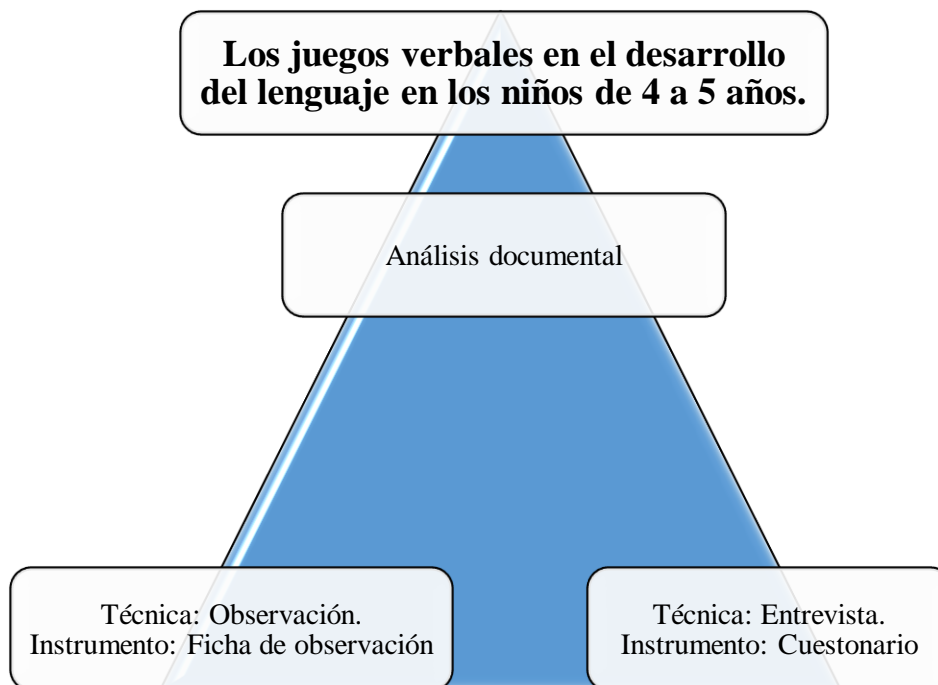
Los juegos verbales en el desarrollo del lenguaje en los niños de 4 a 5 años.

Análisis documental

Técnica: Observación.
Instrumento: Ficha de observación

Técnica: Entrevista.
Instrumento: Cuestonario